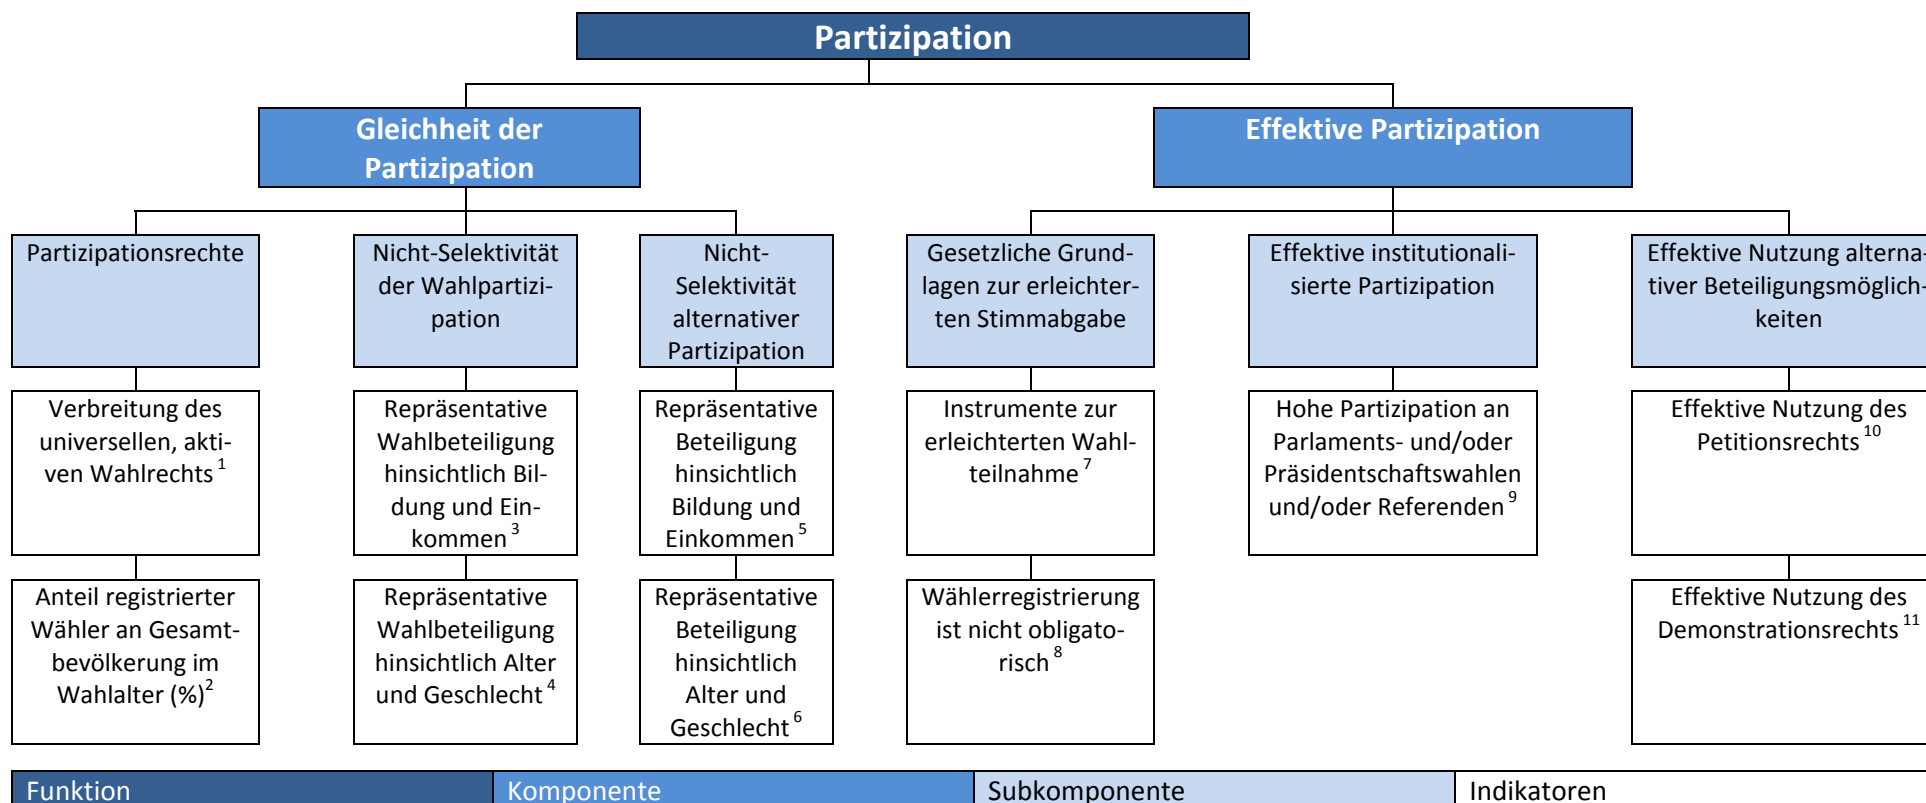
Partizipation

Gleichheit der Partizipation

Effektive Partizipation

Partizipationsrechte

Nicht-Selektivität der Wahlpartizipation

Nicht-Selektivität alternativer Partizipation

Gesetzliche Grundlagen zur erleichterten Stimmabgabe

Effektive institutionalisierte Partizipation

Effektive Nutzung alternativer Beteiligungsmöglichkeiten

Verbreitung des universellen, aktiven Wahlrechts $^{1}$

Repräsentative Wahlbeteiligung hinsichtlich Bildung und Einkommen $^{3}$

Repräsentative Beteiligung hinsichtlich Bildung und Einkommen $^{5}$

Instrumente zur erleichterten Wahlteilnahme $^{7}$

Hohe Partizipation an Parlaments- und/oder Präsidentschaftswahlen und/oder Referenden $^{9}$

Effektive Nutzung des Petitionsrechts $^{10}$

Anteil registrierter Wähler an Gesamtbevölkerung im Wahlalter (%)$^{2}$

Repräsentative Wahlbeteiligung hinsichtlich Alter und Geschlecht $^{4}$

Repräsentative Beteiligung hinsichtlich Alter und Geschlecht $^{6}$

Wählerregistrierung ist nicht obligatorisch $^{8}$

Effektive Nutzung des Demonstrationsrechts $^{11}$

| Funktion | Komponente | Subkomponente | Indikatoren |
|---|---|---|---|